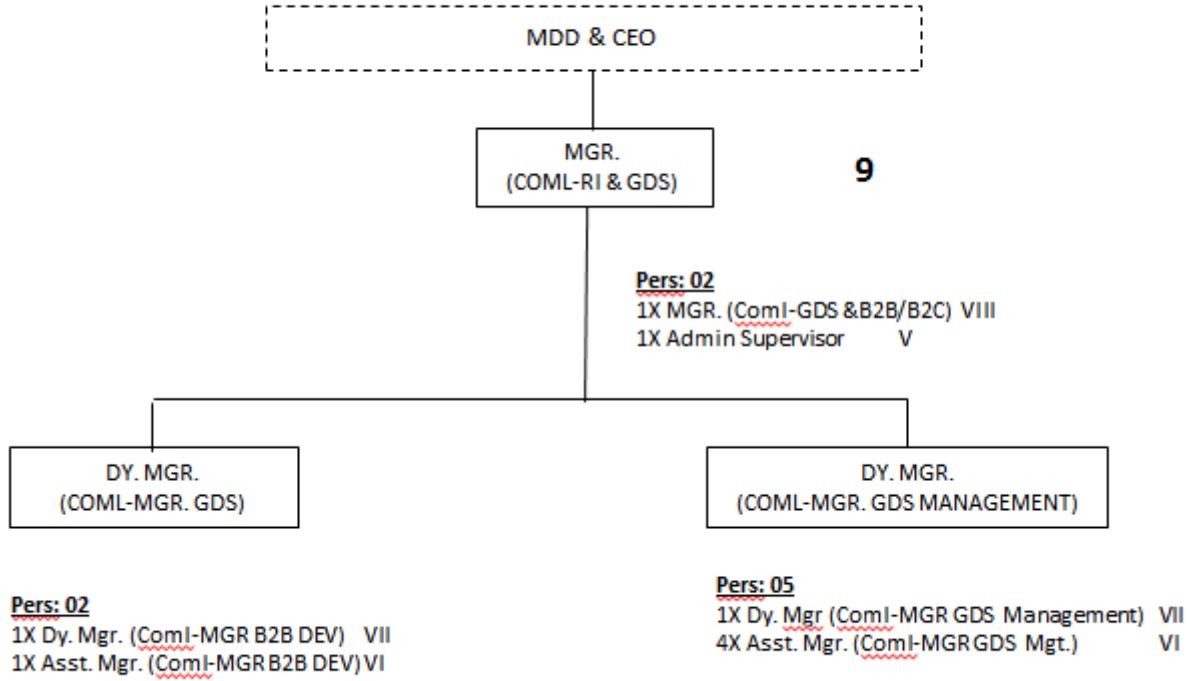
MDD & CEO

MGR.
(COML-RI & GDS)

9

Pers: 02
1X MGR. (Coml-GDS &B2B/B2C) VIII
1X Admin Supervisor V

DY. MGR.
(COML-MGR. GDS)

DY. MGR.
(COML-MGR. GDS MANAGEMENT)

Pers: 02
1X Dy. Mgr. (Coml-MGR B2B DEV) VII
1X Asst. Mgr. (Coml-MGR B2B DEV) VI

Pers: 05
1X Dy. Mgr (Coml-MGR GDS Management) VII
4X Asst. Mgr. (Coml-MGR GDS Mgt.) VI